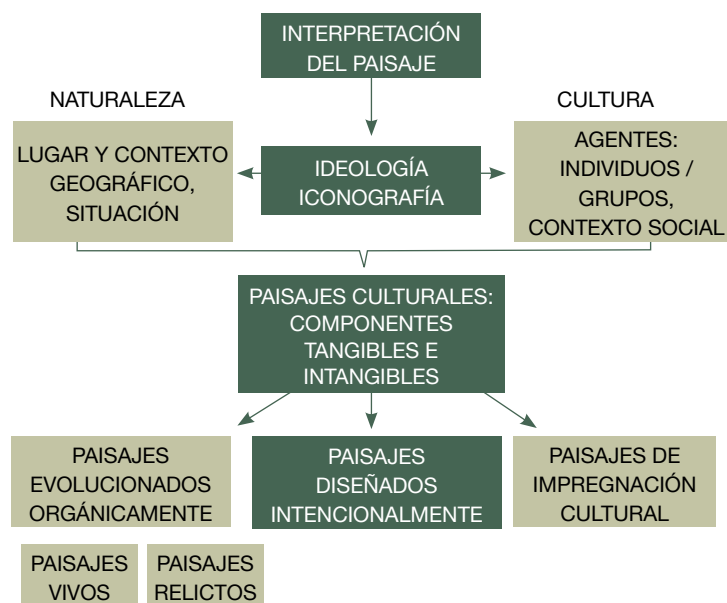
INTERPRETACIÓN DEL PAISAJE

NATURALEZA

CULTURA

LUGAR Y CONTEXTO GEOGRÁFICO, SITUACIÓN

IDEOLOGÍA ICONOGRAFÍA

AGENTES: INDIVIDUOS / GRUPOS, CONTEXTO SOCIAL

PAISAJES CULTURALES: COMPONENTES TANGIBLES E INTANGIBLES

PAISAJES EVOLUCIONADOS ORGÁNICAMENTE

PAISAJES DISEÑADOS INTENCIONALMENTE

PAISAJES DE IMPREGNACIÓN CULTURAL

PAISAJES VIVOS

PAISAJES RELICTOS